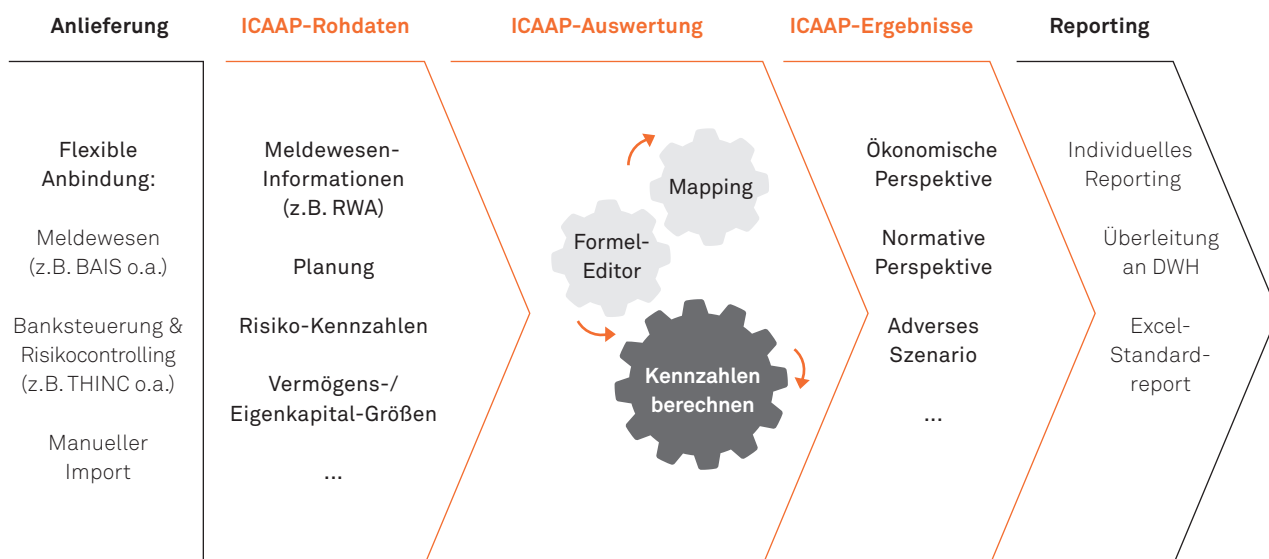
Anlieferung

Flexible Anbindung:

Meldewesen (z.B. BAIS o.a.)

Banksteuerung & Risikocontrolling (z.B. THINC o.a.)

Manueller Import

ICAAP-Rohdaten

Meldewesen-Informationen (z.B. RWA)

Planung

Risiko-Kennzahlen

Vermögens-/ Eigenkapital-Größen

...

ICAAP-Auswertung

Mapping

Formel-Editor

Kennzahlen berechnen

ICAAP-Ergebnisse

Ökonomische Perspektive

Normative Perspektive

Adverses Szenario

...

Reporting

Individuelles Reporting

Überleitung an DWH

Excel-Standard-report